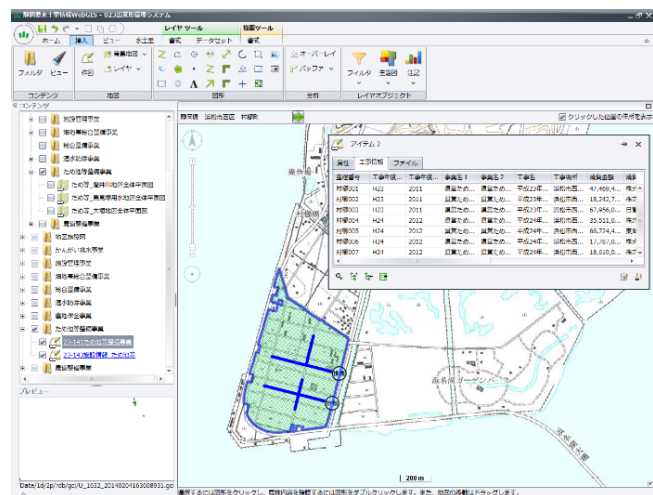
静岡県土事務所WebGIS - 823基盤管理システム

レイヤツール 描画ツール

ホーム 挿入 ビュー 水土里 書式 データセット 書式

フォルダ ビュー 作図 情報追加 レイヤ オーバーレイ バッファ フィルタ 主題図 注記

コンテンツ 地図 図形 分析 レイヤオブジェクト

コンテンツ

施設管理事業
県営事業
補助事業
たの他等事業
たの他等_施設事業
たの他等_施設事業
たの他等_大規模施設
農地事業
地区管理
かんがい排水事業
施設管理事業
総合整備事業
基盤整備事業
たの他等事業
22-143施設事業
22-143施設情報

プレビュー

Data/1d/2p/rcb/gcl/U_1032_20140204163008931.gcl

アイテム 2

属性 工事情報 ファイル

| 整理番号 | 工事年度 | 工事年度 | 事業名1 | 事業名2 | 工事名 | 工事場所 | 補助金額 | 備考 |
|---|---|---|---|---|---|---|---|---|
| 精華001 | H23 | 2011 | | | 平成23年 | 浜松市西 | 47,489.4 | |
| 精華002 | H23 | 2011 | | | 平成23年 | 浜松市西 | 18,242.7 | |
| 精華003 | H23 | 2011 | | | 平成23年 | 浜松市西 | 67,958.0 | |
| 精華004 | H24 | 2012 | | | 平成24年 | 浜松市西 | 25,511.0 | |
| 精華005 | H24 | 2012 | | | 平成24年 | 浜松市西 | 66,724.4 | |
| 精華006 | H24 | 2012 | | | 平成24年 | 浜松市西 | 17,687.0 | |
| 精華007 | H24 | 2012 | | | 平成24年 | 浜松市西 | 18,010.0 | |

クリックした位置の表示を表示

200 m

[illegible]するには図形をクリックし、図形内容を編集するには図形をダブルクリックします。また、地図の移動はドラッグします。